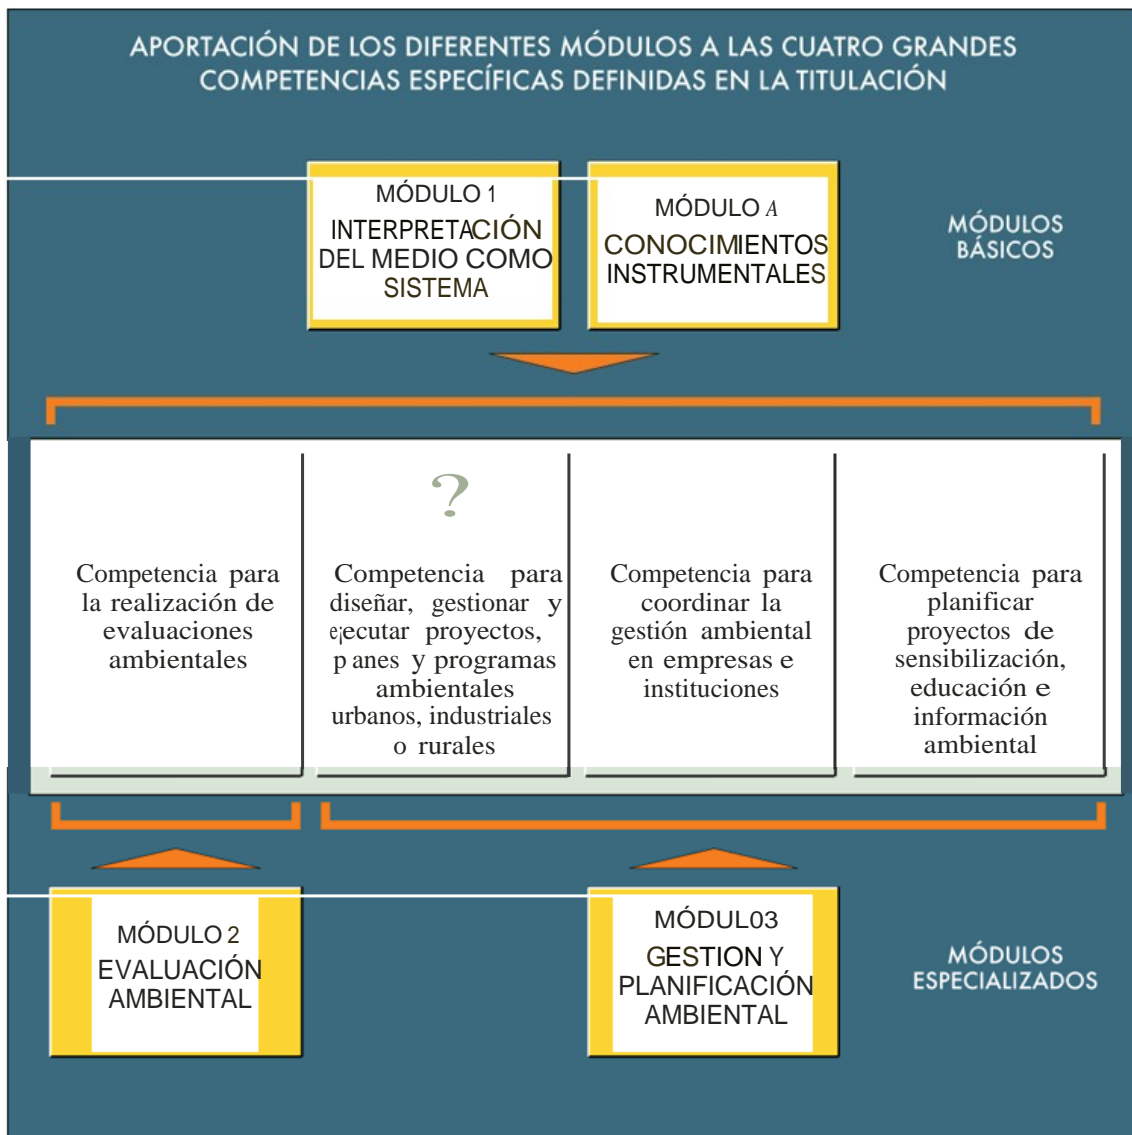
APORTACIÓN DE LOS DIFERENTES MÓDULOS A LAS CUATRO GRANDES COMPETENCIAS ESPECÍFICAS DEFINIDAS EN LA TITULACIÓN

MÓDULO 1
INTERPRETACIÓN DEL MEDIO COMO SISTEMA

MÓDULO A
CONOCIMIENTOS INSTRUMENTALES

MÓDULOS BÁSICOS

?

Competencia para la realización de evaluaciones ambientales

Competencia para diseñar, gestionar y ejecutar proyectos, p anes y programas ambientales urbanos, industriales o rurales

Competencia para coordinar la gestión ambiental en empresas e instituciones

Competencia para planificar proyectos de sensibilización, educación e información ambiental

MÓDULO 2
EVALUACIÓN AMBIENTAL

MÓDUL03
GESTION Y PLANIFICACIÓN AMBIENTAL

MÓDULOS ESPECIALIZADOS